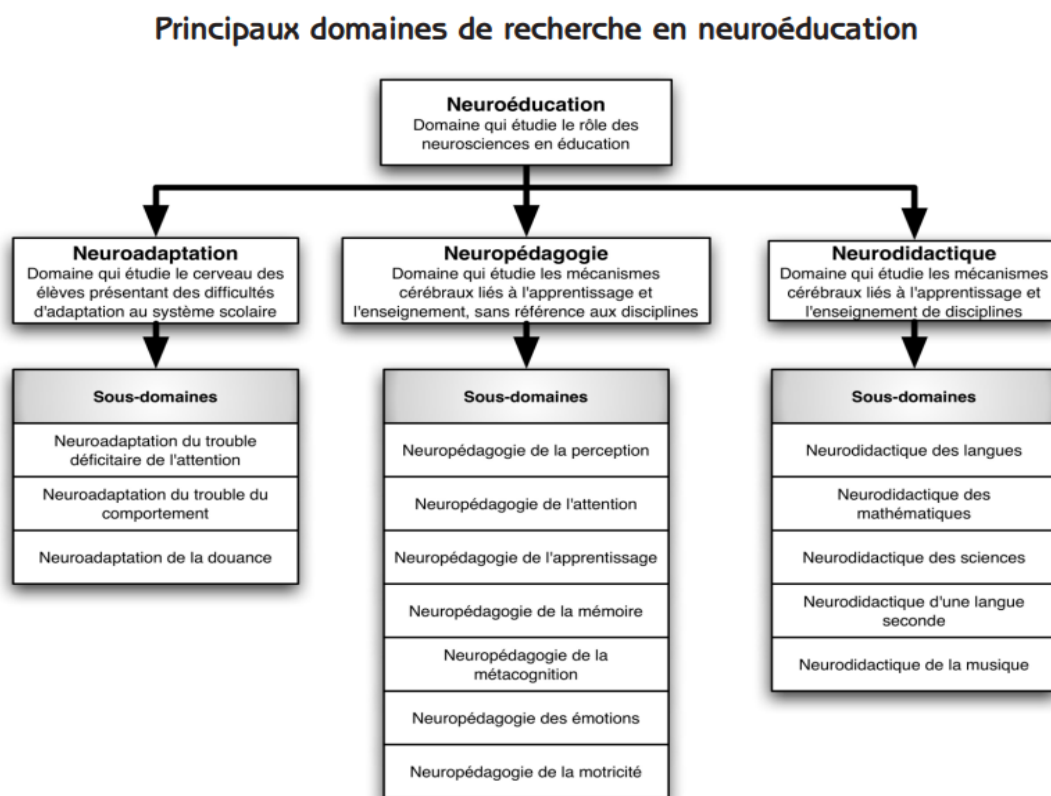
Principaux domaines de recherche en neuroéducation

Neuroéducation
Domaine qui étudie le rôle des neurosciences en éducation

Neuroadaptation
Domaine qui étudie le cerveau des élèves présentant des difficultés d'adaptation au système scolaire

Sous-domaines

Neuroadaptation du trouble déficitaire de l'attention

Neuroadaptation du trouble du comportement

Neuroadaptation de la douance

Neuropédagogie
Domaine qui étudie les mécanismes cérébraux liés à l'apprentissage et l'enseignement, sans référence aux disciplines

Sous-domaines

Neuropédagogie de la perception

Neuropédagogie de l'attention

Neuropédagogie de l'apprentissage

Neuropédagogie de la mémoire

Neuropédagogie de la métacognition

Neuropédagogie des émotions

Neuropédagogie de la motricité

Neurodidactique
Domaine qui étudie les mécanismes cérébraux liés à l'apprentissage et l'enseignement de disciplines

Sous-domaines

Neurodidactique des langues

Neurodidactique des mathématiques

Neurodidactique des sciences

Neurodidactique d'une langue seconde

Neurodidactique de la musique